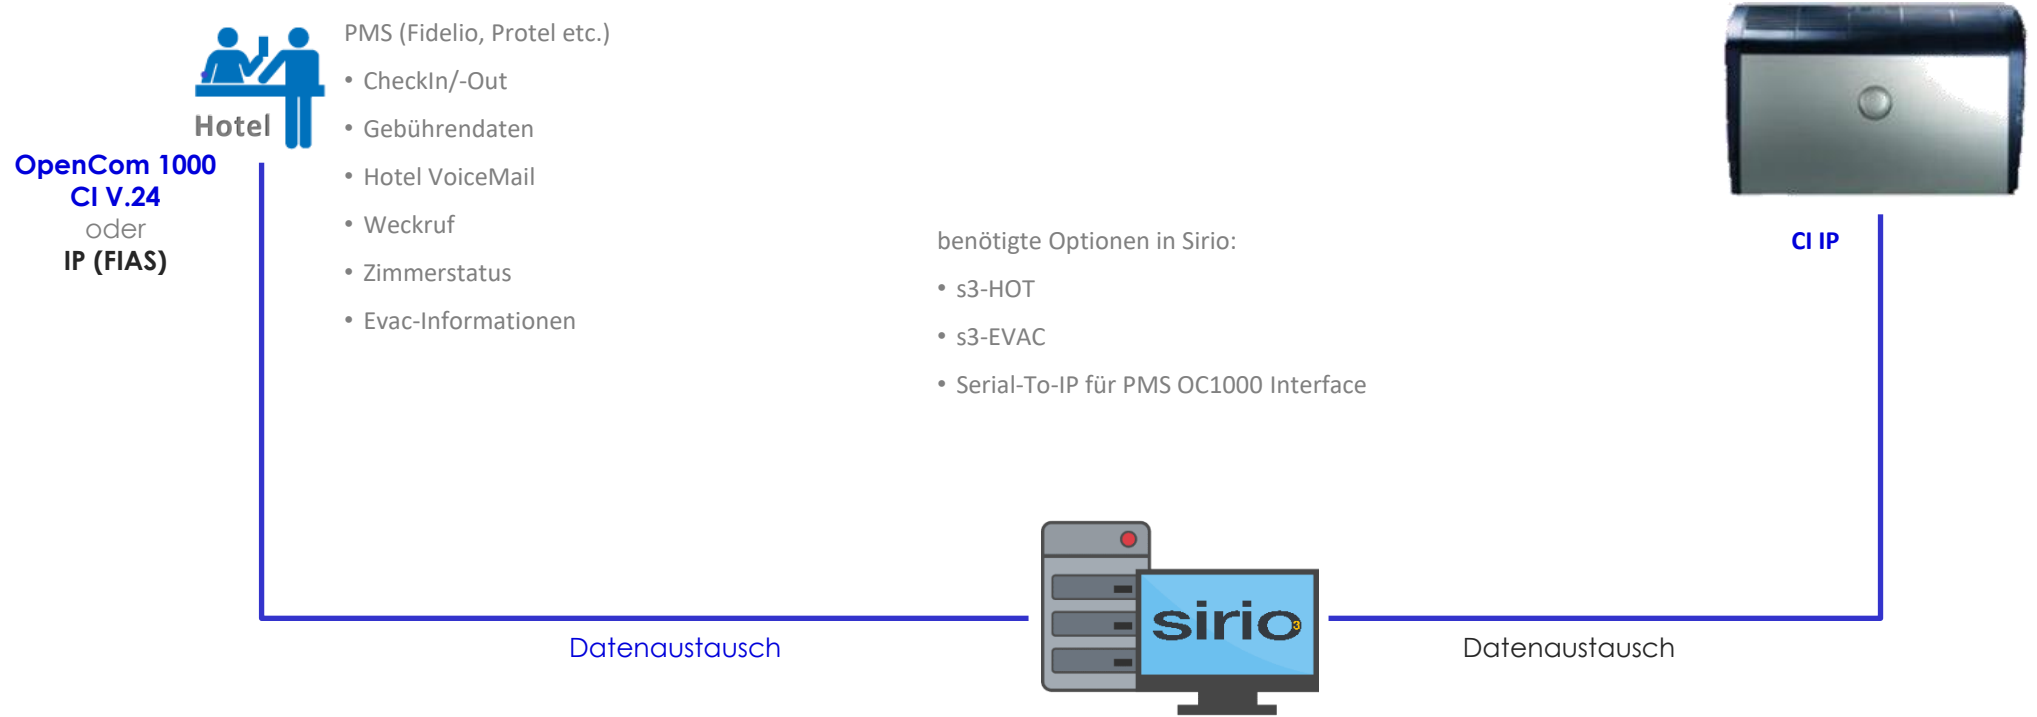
Hotel

PMS (Fidelio, Protel etc.)

- CheckIn/-Out
- Gebührendaten
- Hotel VoiceMail
- Weckruf
- Zimmerstatus
- Evac-Informationen

OpenCom 1000
CI V.24
oder
IP (FIAS)

benötigte Optionen in Sirio:

- s3-HOT
- s3-EVAC
- Serial-To-IP für PMS OC1000 Interface

CI IP

sirio3

Datenaustausch

Datenaustausch